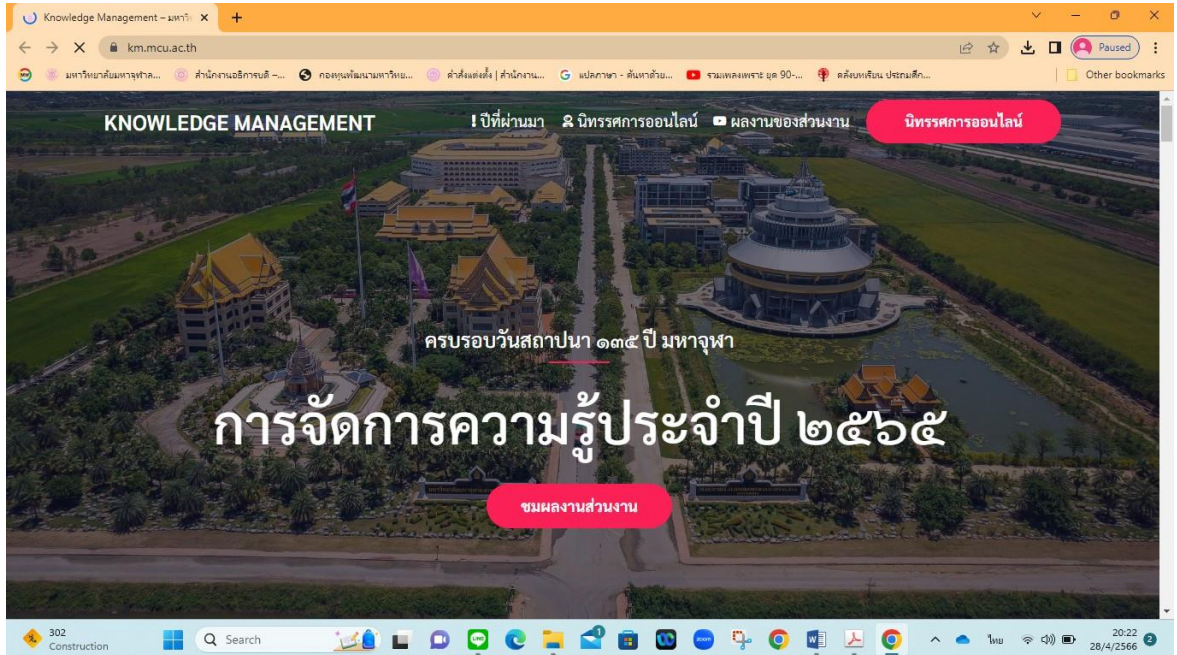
Knowledge Management – มหาวิ ×
+
km.mcu.ac.th
Paused
มหาวิทยาลัยมหาจุฬาล... สำนักงานอธิการบดี –... กองทุนพัฒนามหาวิทย... คำสั่งแต่งตั้ง | สำนักงาน... แปลภาษา - ค้นหาด้วย... รวมเพลงเพราะ ยุค 90-... คลังนหรียน ประกมศึก...
Other bookmarks

KNOWLEDGE MANAGEMENT
ปีที่ผ่านมา นิทรรศการออนไลน์ ผลงานของส่วนงาน นิทรรศการออนไลน์

ครบรอบวันสถาปนา ๑๓๕ ปี มหาจุฬา

การจัดการความรู้ประจำปี ๒๕๖๕

ชมผลงานส่วนงาน

302
Construction
Search
ไทย
20:22
28/4/2566
2